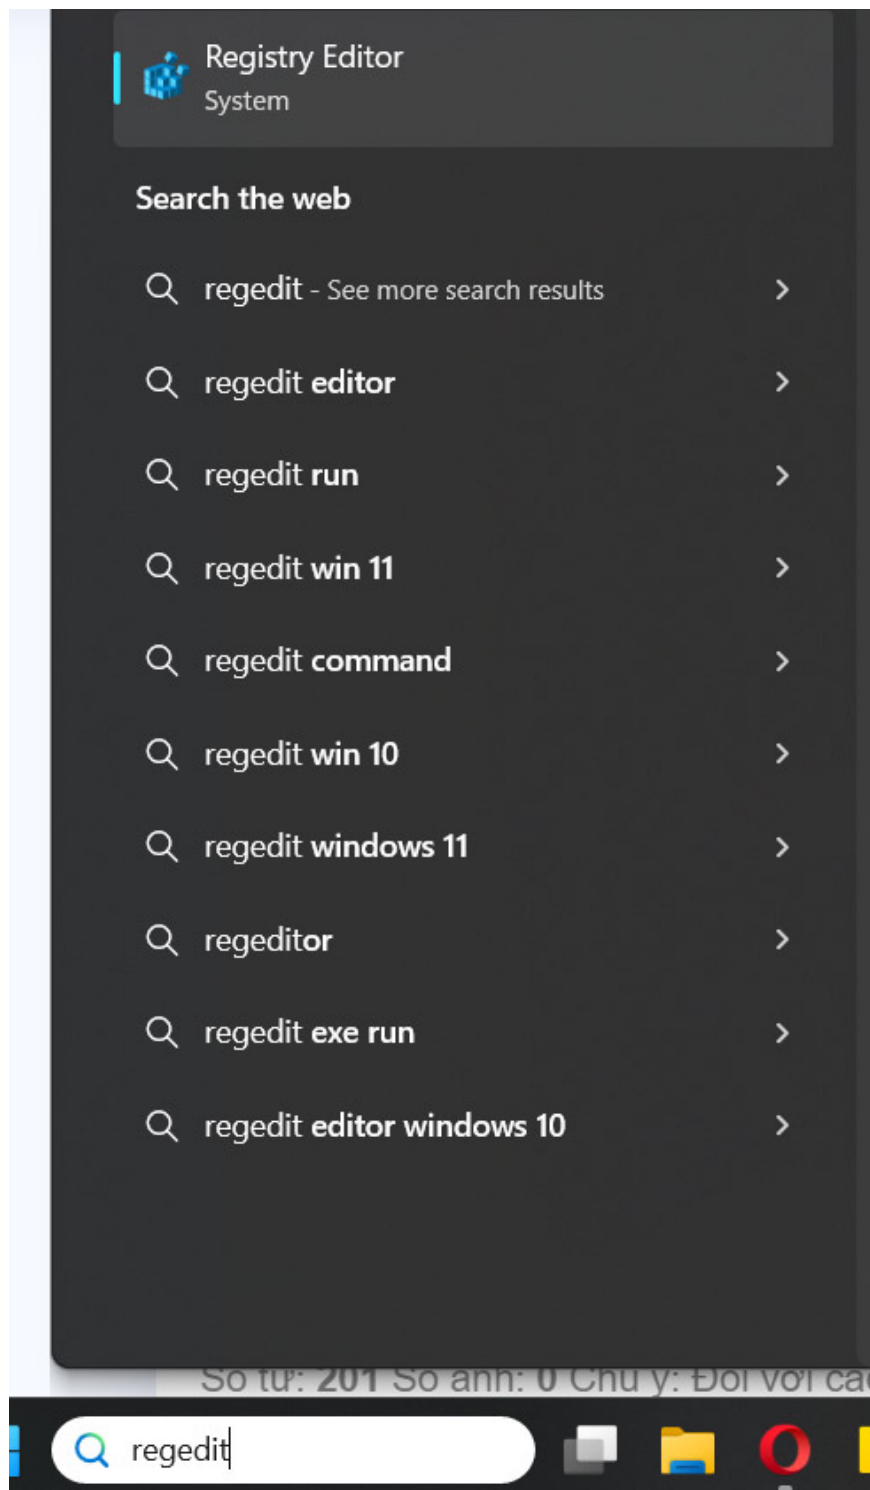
Registry Editor
System

Search the web

regedit - See more search results

regedit editor

regedit run

regedit win 11

regedit command

regedit win 10

regedit windows 11

regeditor

regedit exe run

regedit editor windows 10

Số từ: 201 Số ảnh: 0 Chú ý: Đối với cá

regedit